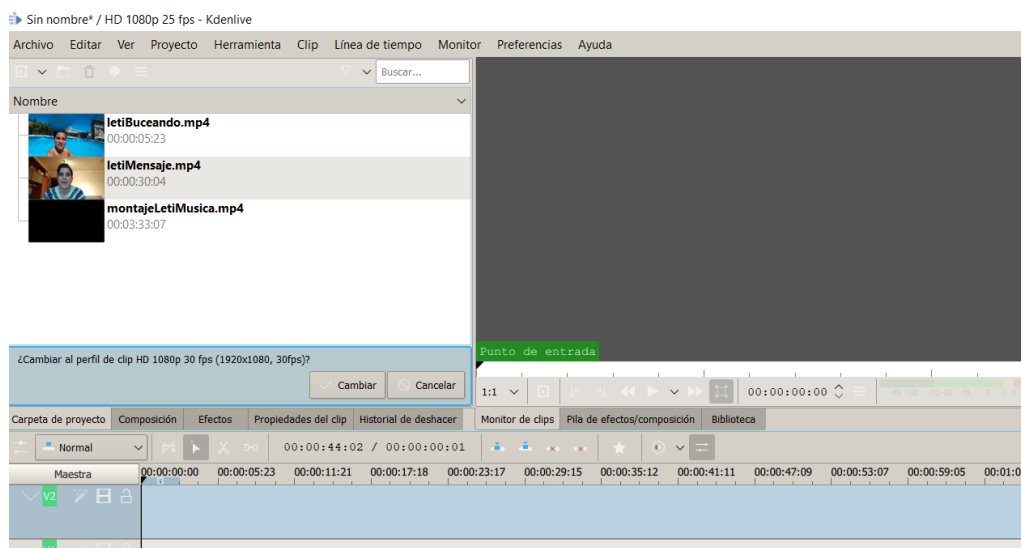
Sin nombre* / HD 1080p 25 fps - Kdenlive

Archivo Editar Ver Proyecto Herramienta Clip Línea de tiempo Monitor Preferencias Ayuda

Buscar...

Nombre

letiBuceando.mp4
00:00:05:23

letiMensaje.mp4
00:00:30:04

montajeLetiMusica.mp4
00:03:33:07

¿Cambiar al perfil de clip HD 1080p 30 fps (1920x1080, 30fps)?

Cambiar Cancelar

Punto de entrada

1:1 00:00:00:00

Carpeta de proyecto Composición Efectos Propiedades del clip Historial de deshacer Monitor de clips Pila de efectos/composición Biblioteca

Normal 00:00:44:02 / 00:00:00:01

Maestra 00:00:00:00 00:00:05:23 00:00:11:21 00:00:17:18 00:00:23:17 00:00:29:15 00:00:35:12 00:00:41:11 00:00:47:09 00:00:53:07 00:00:59:05 00:01:0

V2